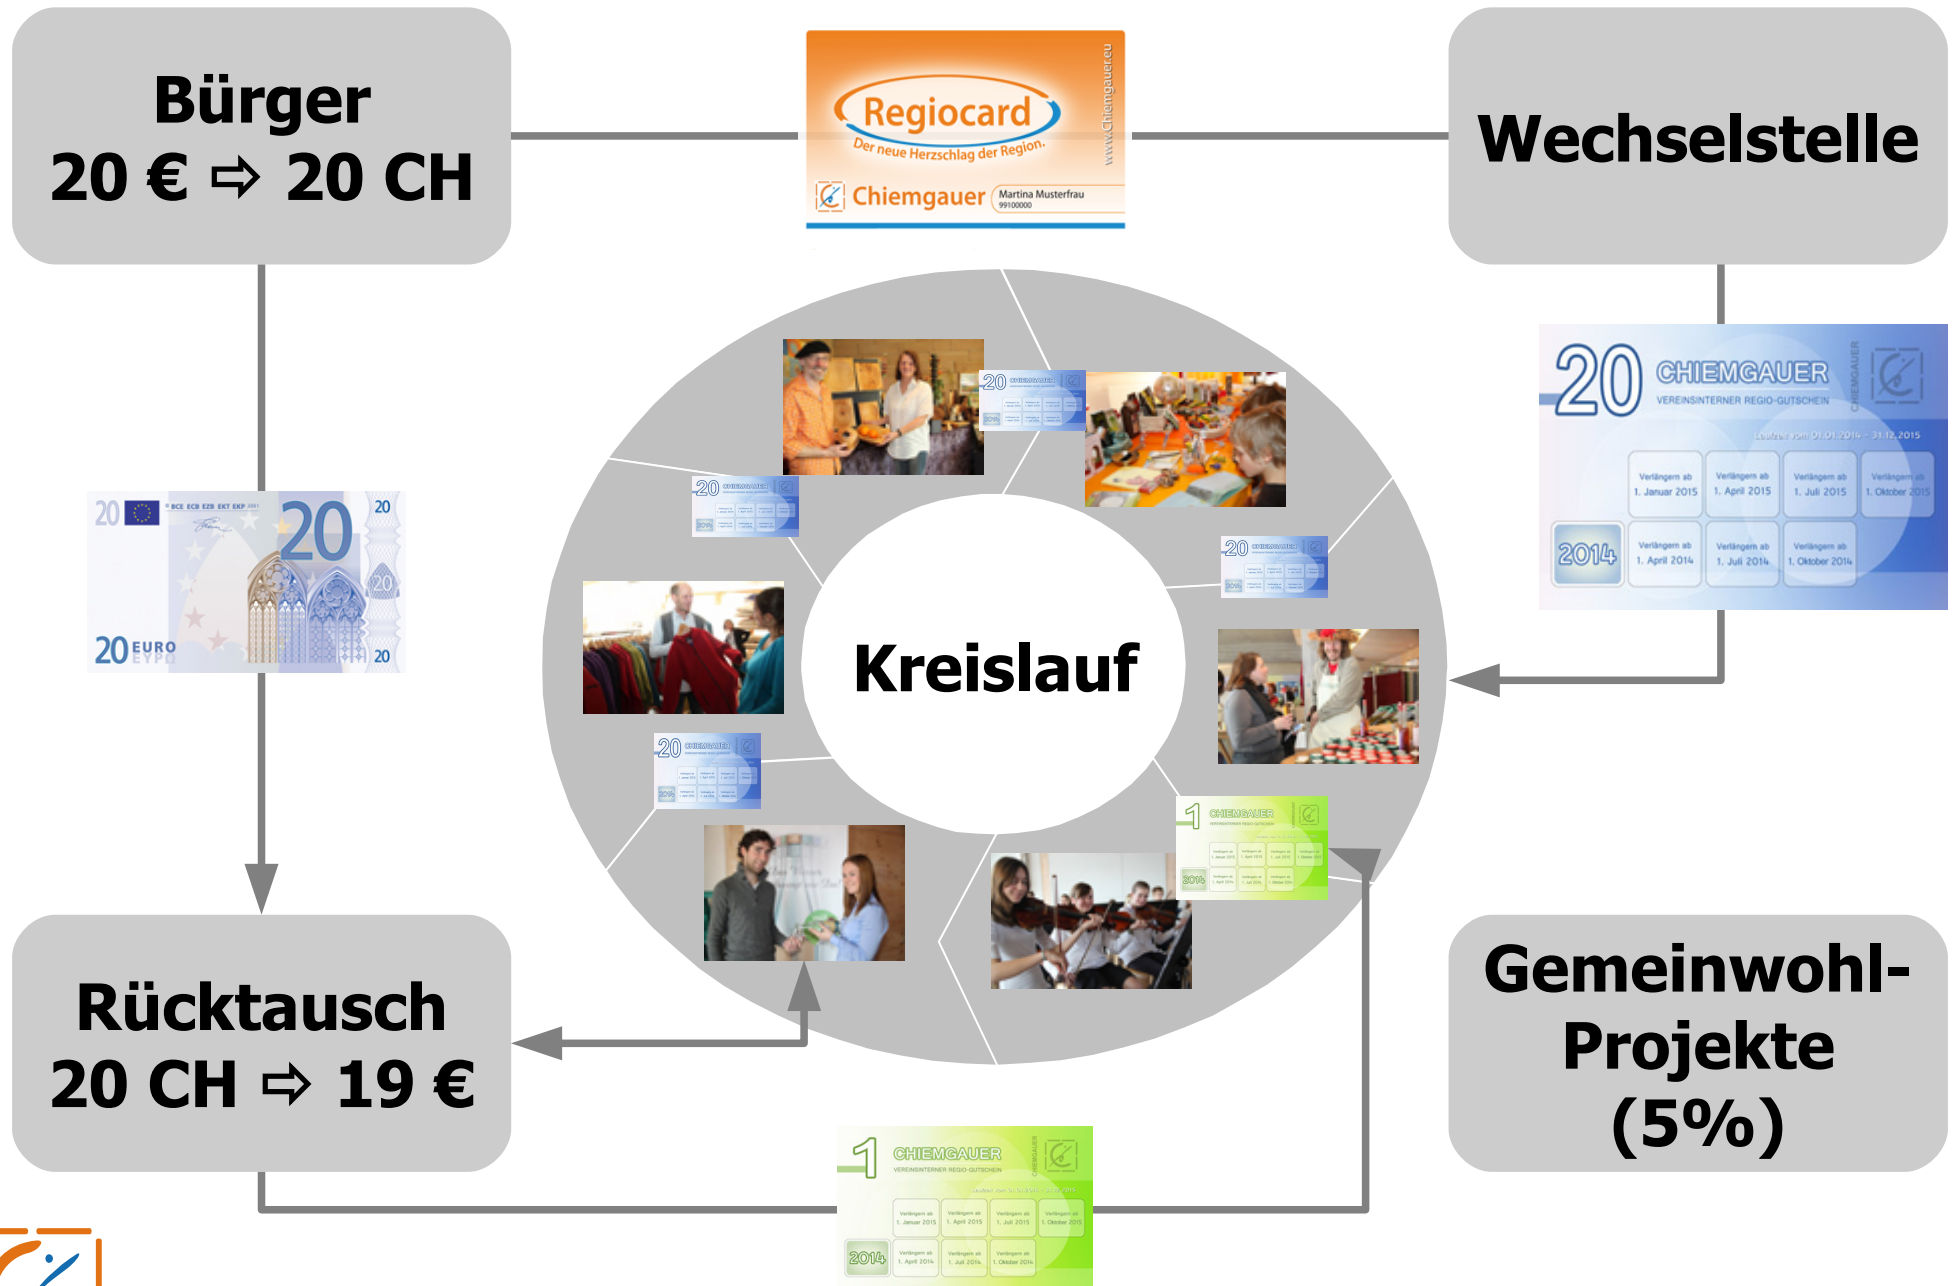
Bürger
20 € ⇨ 20 CH

Regiocard
Der neue Herzschlag der Region.
www.chiemgauer.eu
Chiemgauer
Martina Musterfrau
99100000

Wechselstelle

20 CHIEMGAUER
VEREINSINTERNER REGIO-GUTSCHEIN
CHIEMGAUER
Laufzeit vom 01.01.2014 - 31.12.2015

| Verlängern ab 1. Januar 2015 | Verlängern ab 1. April 2015 | Verlängern ab 1. Juli 2015 | Verlängern ab 1. Oktober 2015 |
|---|---|---|---|
| 2014 | Verlängern ab 1. April 2014 | Verlängern ab 1. Juli 2014 | Verlängern ab 1. Oktober 2014 |

20 EURO EYPΩ
BCE ECB EZB EKT EKP 2002
20

Kreislauf

Rücktausch
20 CH ⇨ 19 €

Gemeinwohl-Projekte
(5%)

1 CHIEMGAUER
VEREINSINTERNER REGIO-GUTSCHEIN
CHIEMGAUER

| Verlängern ab 1. Januar 2015 | Verlängern ab 1. April 2015 | Verlängern ab 1. Juli 2015 | Verlängern ab 1. Oktober 2015 |
|---|---|---|---|
| 2014 | Verlängern ab 1. April 2014 | Verlängern ab 1. Juli 2014 | Verlängern ab 1. Oktober 2014 |